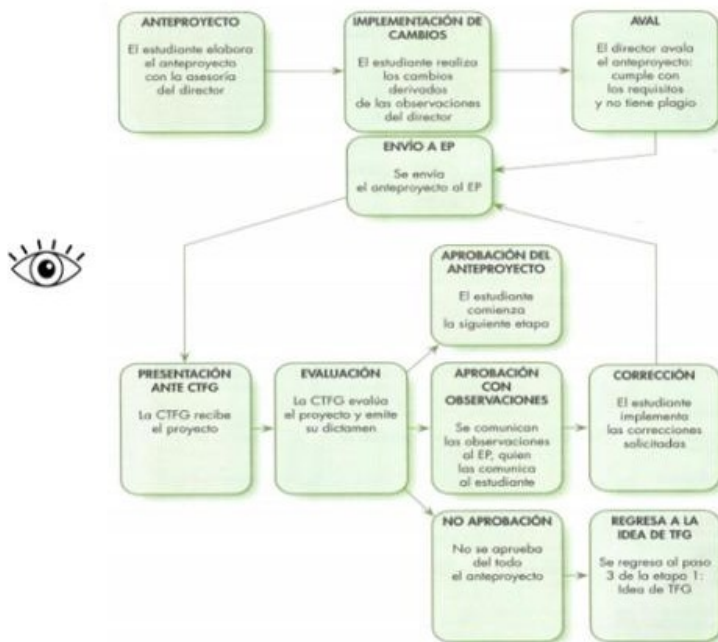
ANTEPROYECTO
El estudiante elabora el anteproyecto con la asesoría del director

IMPLEMENTACIÓN DE CAMBIOS
El estudiante realiza los cambios derivados de las observaciones del director

AVAL
El director avala el anteproyecto: cumple con los requisitos y no tiene plagio

ENVÍO A EP
Se envía el anteproyecto al EP

APROBACIÓN DEL ANTEPROYECTO
El estudiante comienza la siguiente etapa

PRESENTACIÓN ANTE CTFG
La CTFG recibe el proyecto

EVALUACIÓN
La CTFG evalúa el proyecto y emite su dictamen

APROBACIÓN CON OBSERVACIONES
Se comunican las observaciones al EP, quien las comunica al estudiante

CORRECCIÓN
El estudiante implementa las correcciones solicitadas

NO APROBACIÓN
No se aprueba del todo el anteproyecto

REGRESA A LA IDEA DE TFG
Se regresa al paso 3 de la etapa 1: Idea de TFG